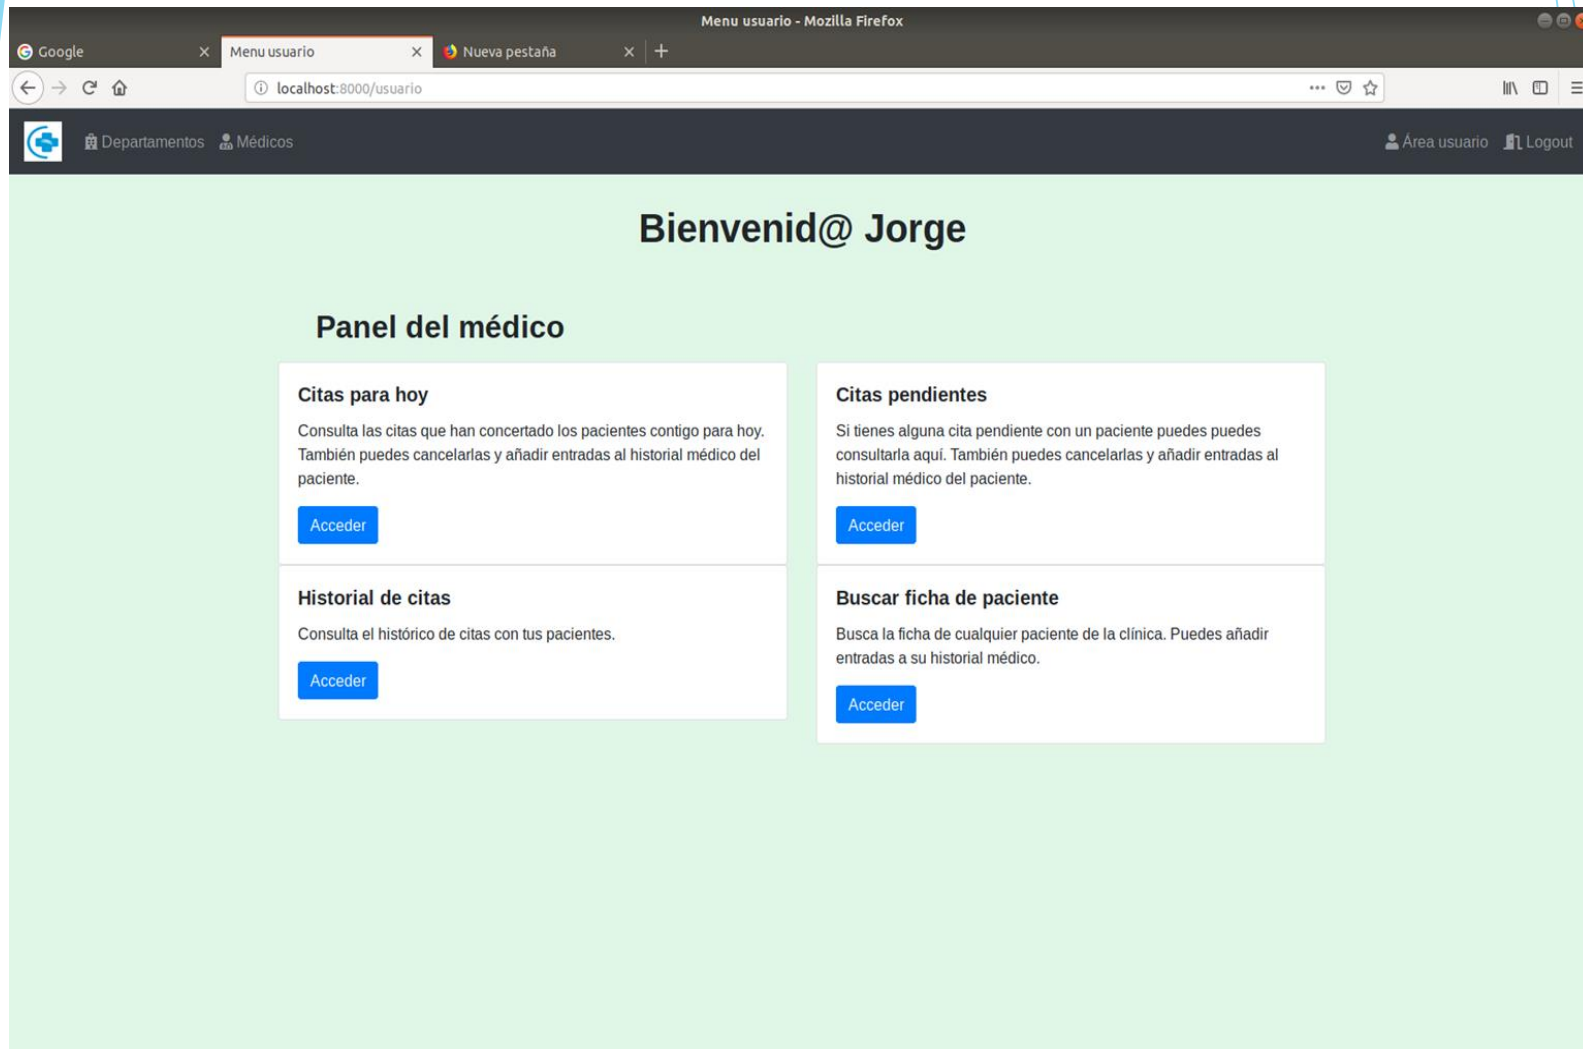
Menu usuario - Mozilla Firefox

Google
Menu usuario
Nueva pestaña

localhost:8000/usuario

Departamentos Médicos
Área usuario Logout

Bienvenid@ Jorge

Panel del médico

Citas para hoy

Consulta las citas que han concertado los pacientes contigo para hoy. También puedes cancelarlas y añadir entradas al historial médico del paciente.

Acceder

Citas pendientes

Si tienes alguna cita pendiente con un paciente puedes puedes consultarla aquí. También puedes cancelarlas y añadir entradas al historial médico del paciente.

Acceder

Historial de citas

Consulta el histórico de citas con tus pacientes.

Acceder

Buscar ficha de paciente

Busca la ficha de cualquier paciente de la clínica. Puedes añadir entradas a su historial médico.

Acceder